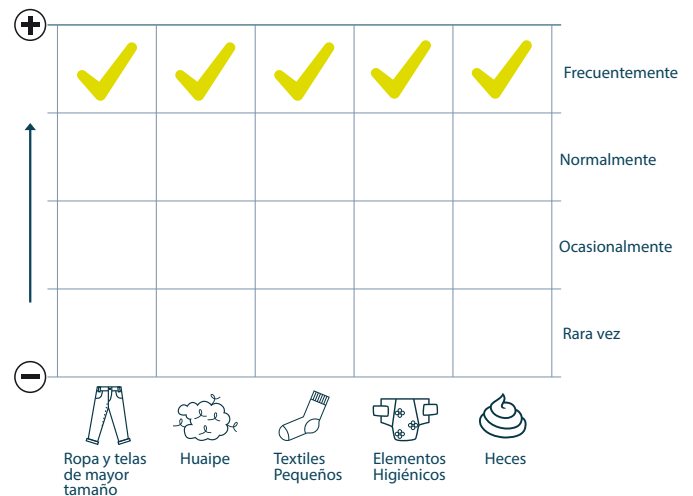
| | Ropa y telas de mayor tamaño | Huaipe | Textiles Pequeños | Elementos Higiénicos | Heces |
|---|---|---|---|---|---|
| Frecuentemente | ✓ | ✓ | ✓ | ✓ | ✓ |
| Normalmente | | | | | |
| Ocasionalmente | | | | | |
| Rara vez | | | | | |

+
−